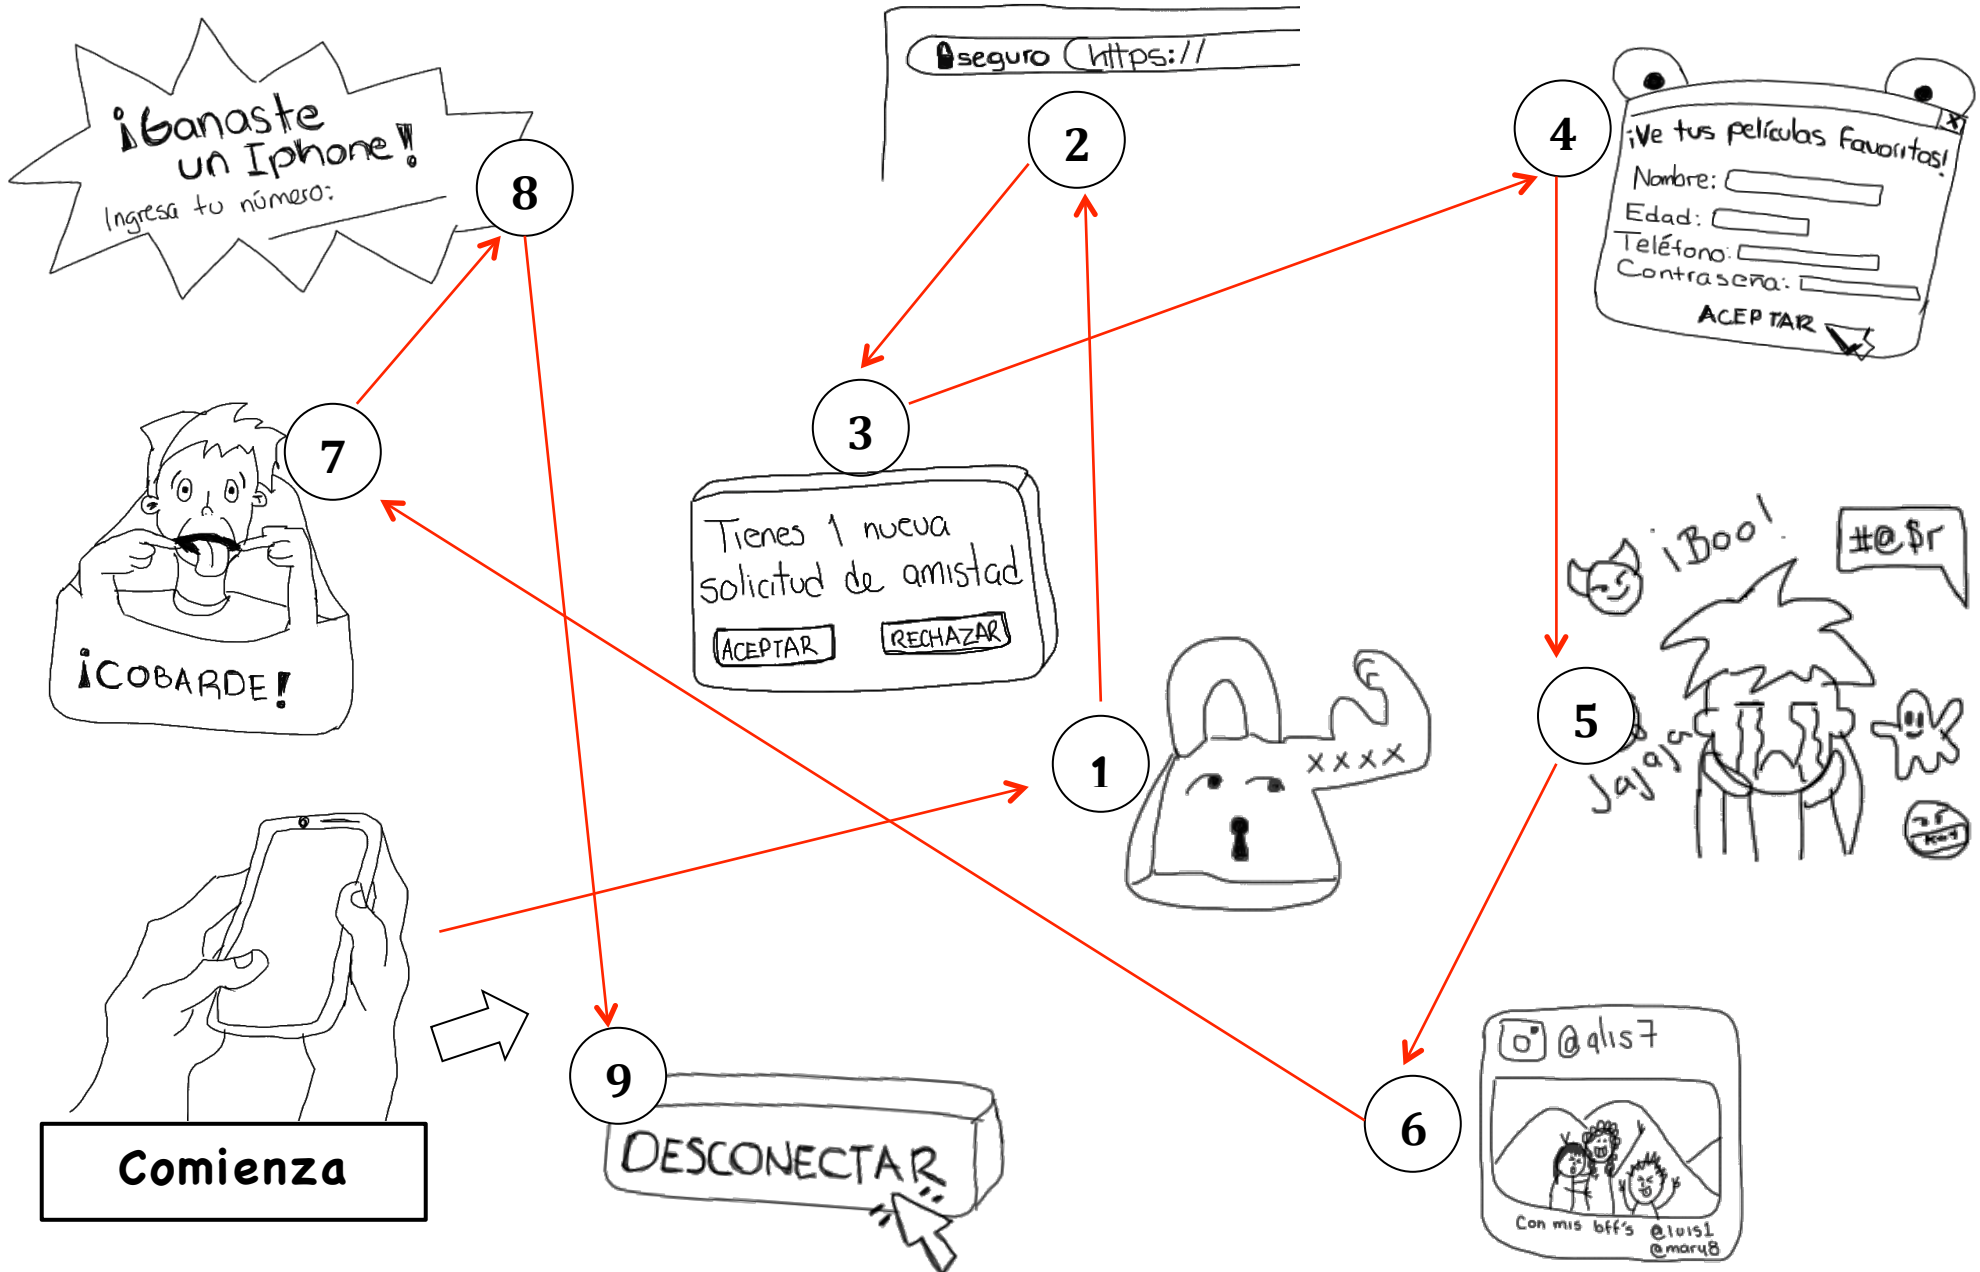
¡Ganaste un Iphone!
Ingresa tu número:

8

seguro https://

2

4

¡Ve tus películas favoritas!
Nombre:
Edad:
Teléfono:
Contraseña:
ACEPTAR

7

¡COBARDE!

3

Tienes 1 nueva solicitud de amistad
ACEPTAR
RECHAZAR

¡Boo!
#@$r

1

xxxx

5

Jajaja

Comienza

9

DESCONECTAR

6

@alis7
Con mis bff's @luis1 @mary8